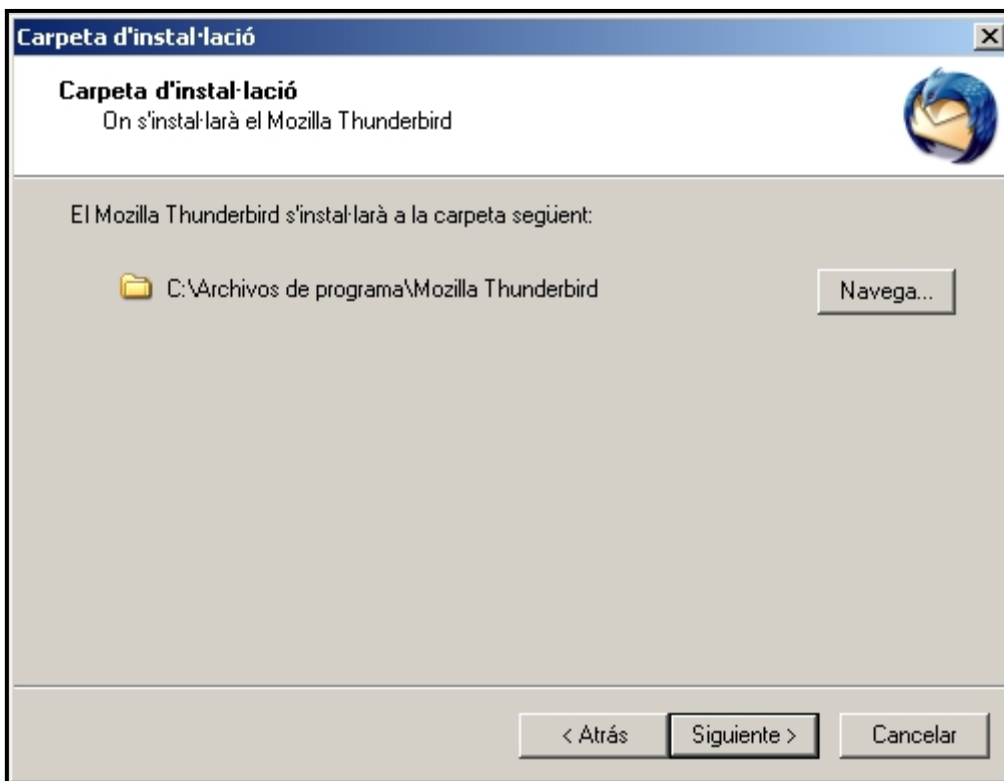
Carpeta d'instal·lació

Carpeta d'instal·lació
On s'instal·larà el Mozilla Thunderbird

El Mozilla Thunderbird s'instal·larà a la carpeta següent:

C:\Archivos de programa\Mozilla Thunderbird

Navega...

< Atrás

Siguiente >

Cancelar